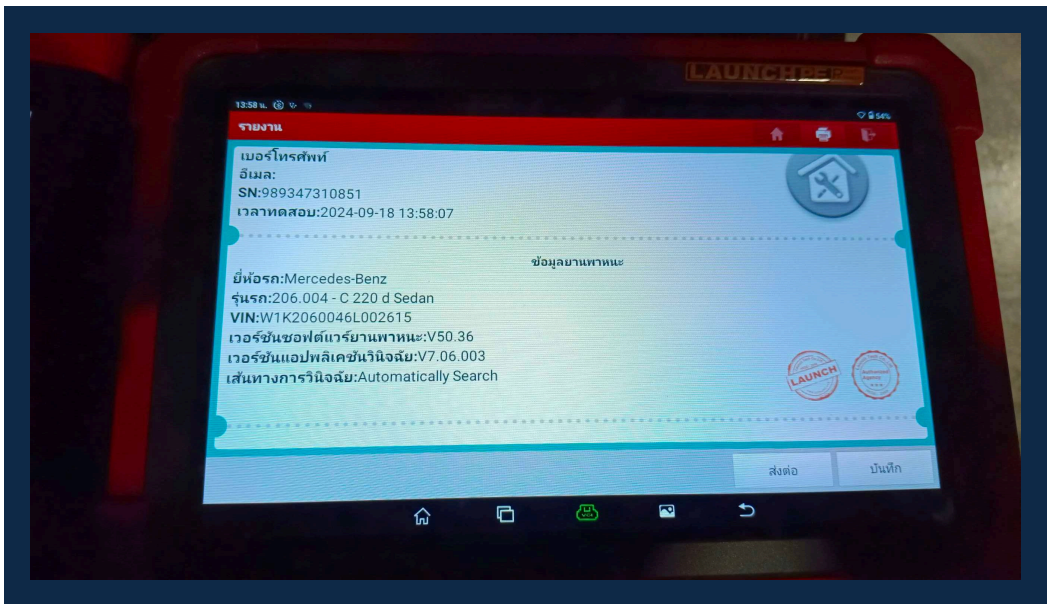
LAUNCH

13:58 น.

54%

รายงาน

เบอร์โทรศัพท์
อีเมล:
SN:989347310851
เวลาทดสอบ:2024-09-18 13:58:07

ข้อมูลยานพาหนะ

ยี่ห้อรถ:Mercedes-Benz
รุ่นรถ:206.004 - C 220 d Sedan
VIN:W1K2060046L002615
เวอร์ชันซอฟต์แวร์ยานพาหนะ:V50.36
เวอร์ชันแอปพลิเคชันวินิจฉัย:V7.06.003
เส้นทางการวินิจฉัย:Automatically Search

LAUNCH

ส่งต่อ

บันทึก